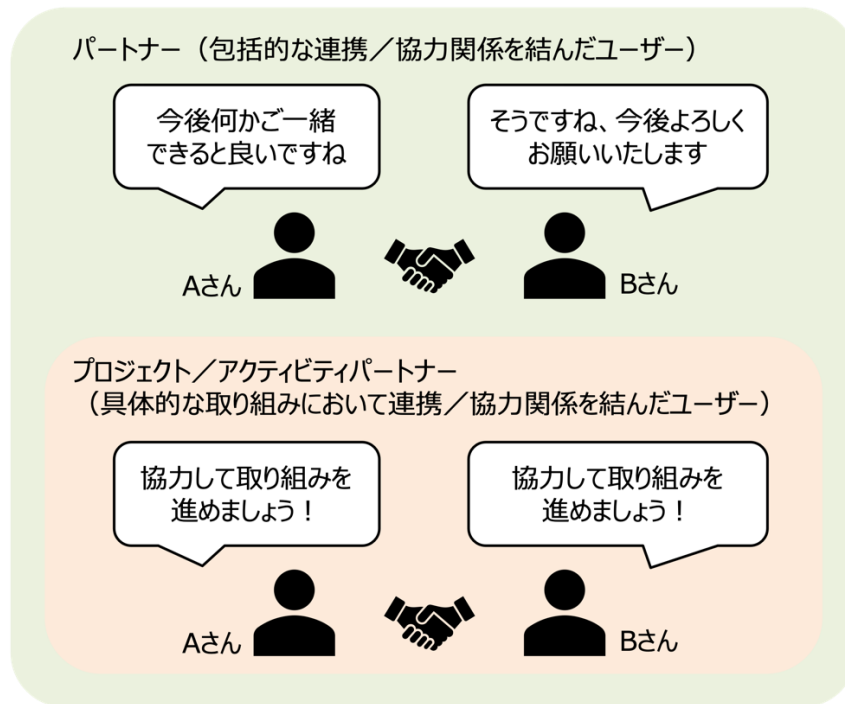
パートナー（包括的な連携／協力関係を結んだユーザー）

今後何かご一緒
できると良いですね

そうですね、今後よろしく
お願いいたします

Aさん

Bさん

プロジェクト／アクティビティパートナー
（具体的な取り組みにおいて連携／協力関係を結んだユーザー）

協力して取り組みを
進めましょう！

協力して取り組みを
進めましょう！

Aさん

Bさん